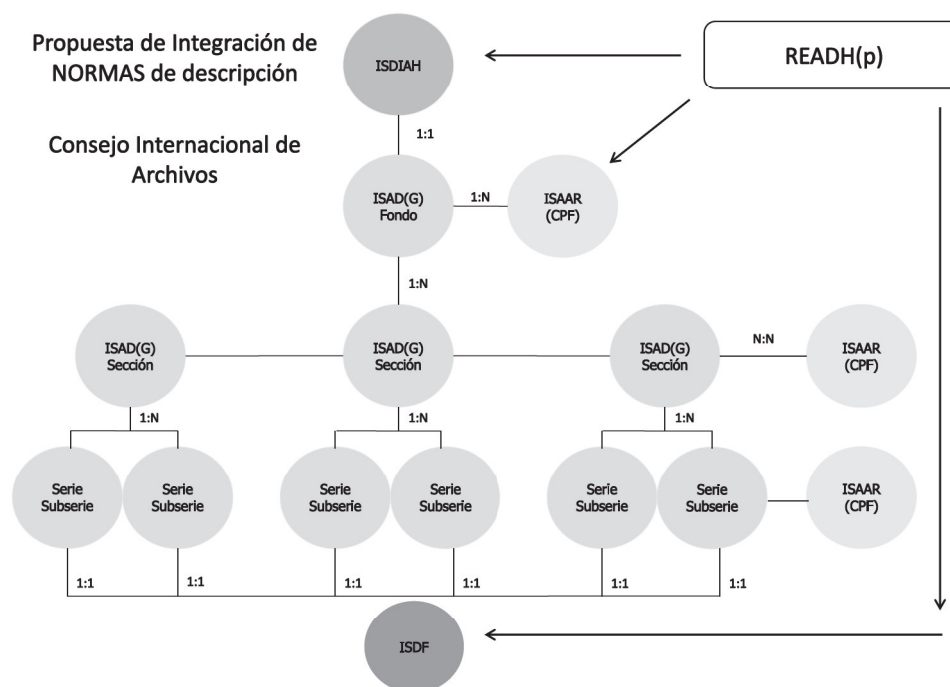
Propuesta de Integración de NORMAS de descripción

Consejo Internacional de Archivos

ISDIAH

READH(p)

1:1

ISAD(G)
Fondo

1:N

ISAAR
(CPF)

1:N

ISAD(G)
Sección

ISAD(G)
Sección

ISAD(G)
Sección

N:N

ISAAR
(CPF)

1:N

1:N

1:N

Serie
Subserie

Serie
Subserie

Serie
Subserie

Serie
Subserie

Serie
Subserie

Serie
Subserie

ISAAR
(CPF)

1:1

1:1

1:1

1:1

1:1

1:1

ISDF